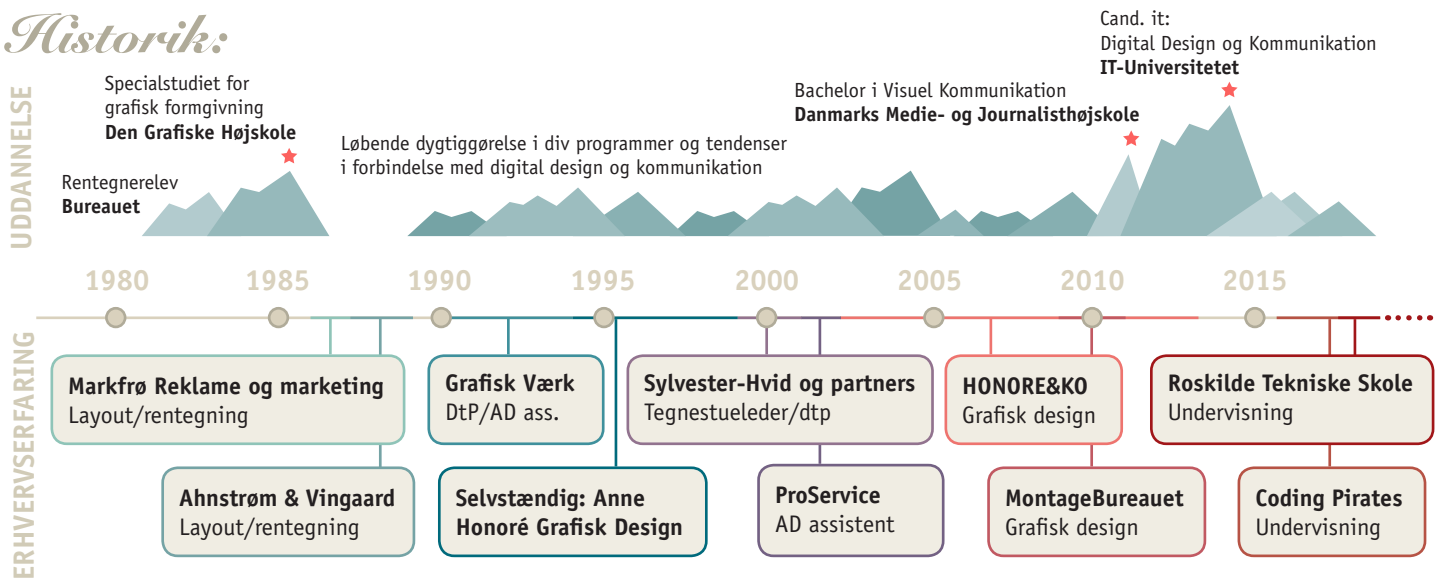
Historik:

UDDANNELSE

Specialstudiet for grafisk formgivning
**Den Grafiske Højskole**

Rentegnerelev
**Bureauet**

Løbende dygtiggørelse i div programmer og tendenser i forbindelse med digital design og kommunikation

Bachelor i Visuel Kommunikation
**Danmarks Medie- og Journalisthøjskole**

Cand. it:
Digital Design og Kommunikation
**IT-Universitetet**

1980 1985 1990 1995 2000 2005 2010 2015

ERHVERVSERFARING

**Markfrø Reklame og marketing**
Layout/rentegning

**Ahnstrøm & Vingaard**
Layout/rentegning

**Grafisk Værk**
DtP/AD ass.

**Selvstændig: Anne Honoré Grafisk Design**

**Sylvester-Hvid og partners**
Tegnestueleder/dtp

**ProService**
AD assistent

**HONORE&KO**
Grafisk design

**MontageBureauet**
Grafisk design

**Roskilde Tekniske Skole**
Undervisning

**Coding Pirates**
Undervisning